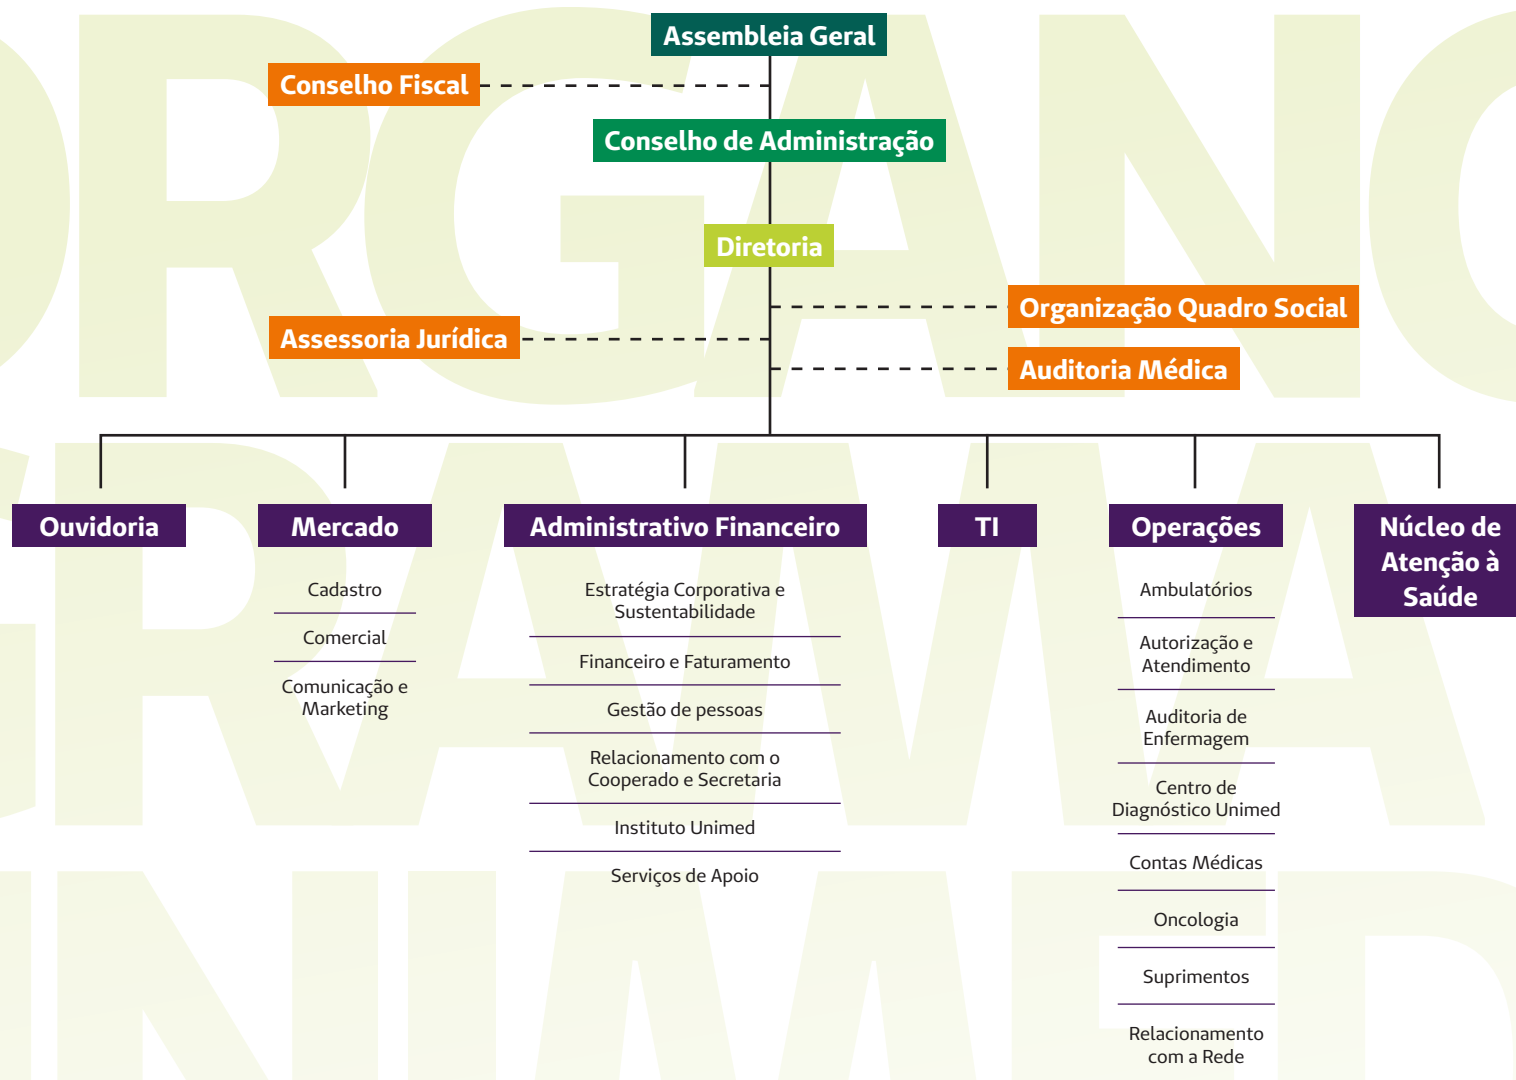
Assembleia Geral

Conselho Fiscal

Conselho de Administração

Diretoria

Organização Quadro Social

Assessoria Jurídica

Auditoria Médica

Ouvidoria

Mercado

Cadastro

Comercial

Comunicação e Marketing

Administrativo Financeiro

Estratégia Corporativa e Sustentabilidade

Financeiro e Faturamento

Gestão de pessoas

Relacionamento com o Cooperado e Secretaria

Instituto Unimed

Serviços de Apoio

TI

Operações

Ambulatórios

Autorização e Atendimento

Auditoria de Enfermagem

Centro de Diagnóstico Unimed

Contas Médicas

Oncologia

Suprimentos

Relacionamento com a Rede

Núcleo de Atenção à Saúde